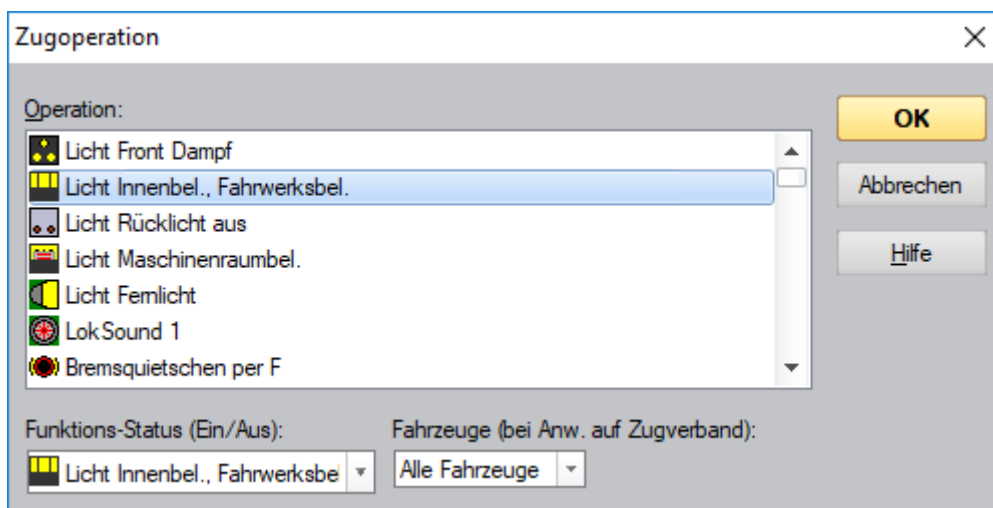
Zugoperation

Operation:

Licht Front Dampf
Licht Innenbel., Fahrwerksbel.
Licht Rücklicht aus
Licht Maschinenraumbel.
Licht Fernlicht
LokSound 1
Bremsquietschen per F

OK
Abbrechen
Hilfe

Funktions-Status (Ein/Aus):
Licht Innenbel., Fahrwerksbel

Fahrzeuge (bei Anw. auf Zugverband):
Alle Fahrzeuge